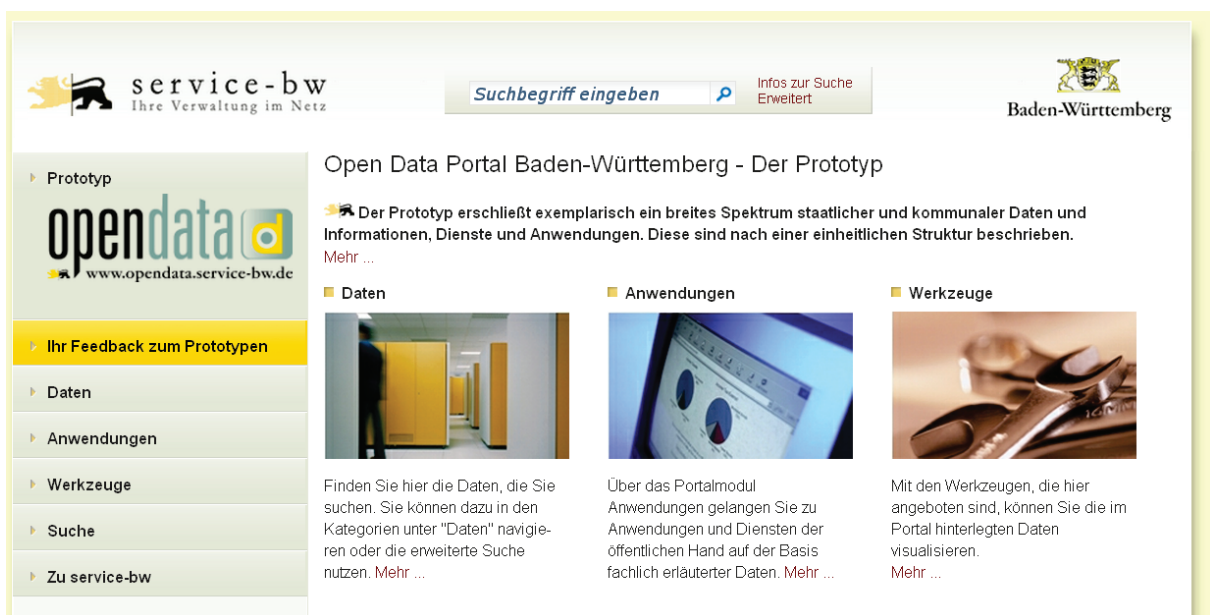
service-bw
Ihre Verwaltung im Netz

Suchbegriff eingeben

Infos zur Suche
Erweitert

Baden-Württemberg

Prototyp

opendata
www.opendata.service-bw.de

Ihr Feedback zum Prototypen

Daten

Anwendungen

Werkzeuge

Suche

Zu service-bw

Open Data Portal Baden-Württemberg - Der Prototyp

Der Prototyp erschließt exemplarisch ein breites Spektrum staatlicher und kommunaler Daten und Informationen, Dienste und Anwendungen. Diese sind nach einer einheitlichen Struktur beschrieben.
Mehr ...

Daten

Finden Sie hier die Daten, die Sie suchen. Sie können dazu in den Kategorien unter "Daten" navigieren oder die erweiterte Suche nutzen. Mehr ...

Anwendungen

Über das Portalmodul Anwendungen gelangen Sie zu Anwendungen und Diensten der öffentlichen Hand auf der Basis fachlich erläuterter Daten. Mehr ...

Werkzeuge

Mit den Werkzeugen, die hier angeboten sind, können Sie die im Portal hinterlegten Daten visualisieren.
Mehr ...